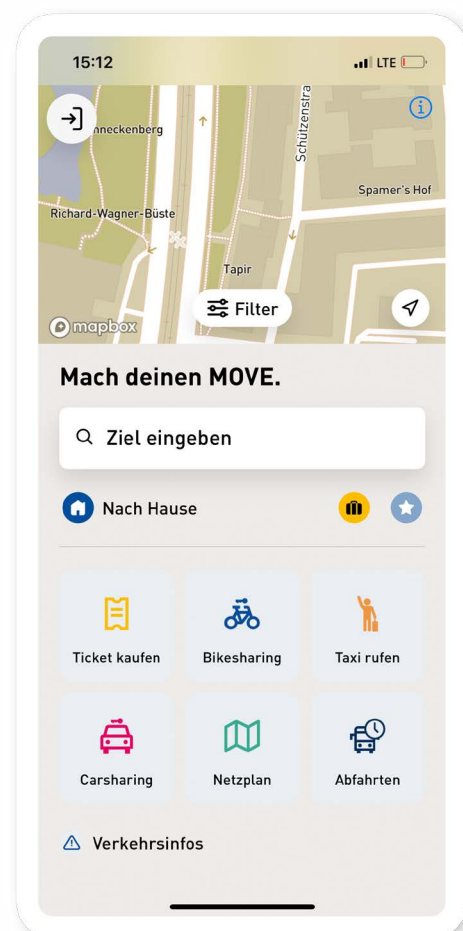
15:12

LTE

nneckenberg

Schützenstra

Spamer's Hof

Richard-Wagner-Büste

Tapir

Filter

mapbox

Mach deinen MOVE.

Ziel eingeben

Nach Hause

Ticket kaufen

Bikesharing

Taxi rufen

Carsharing

Netzplan

Abfahrten

Verkehrsinfos